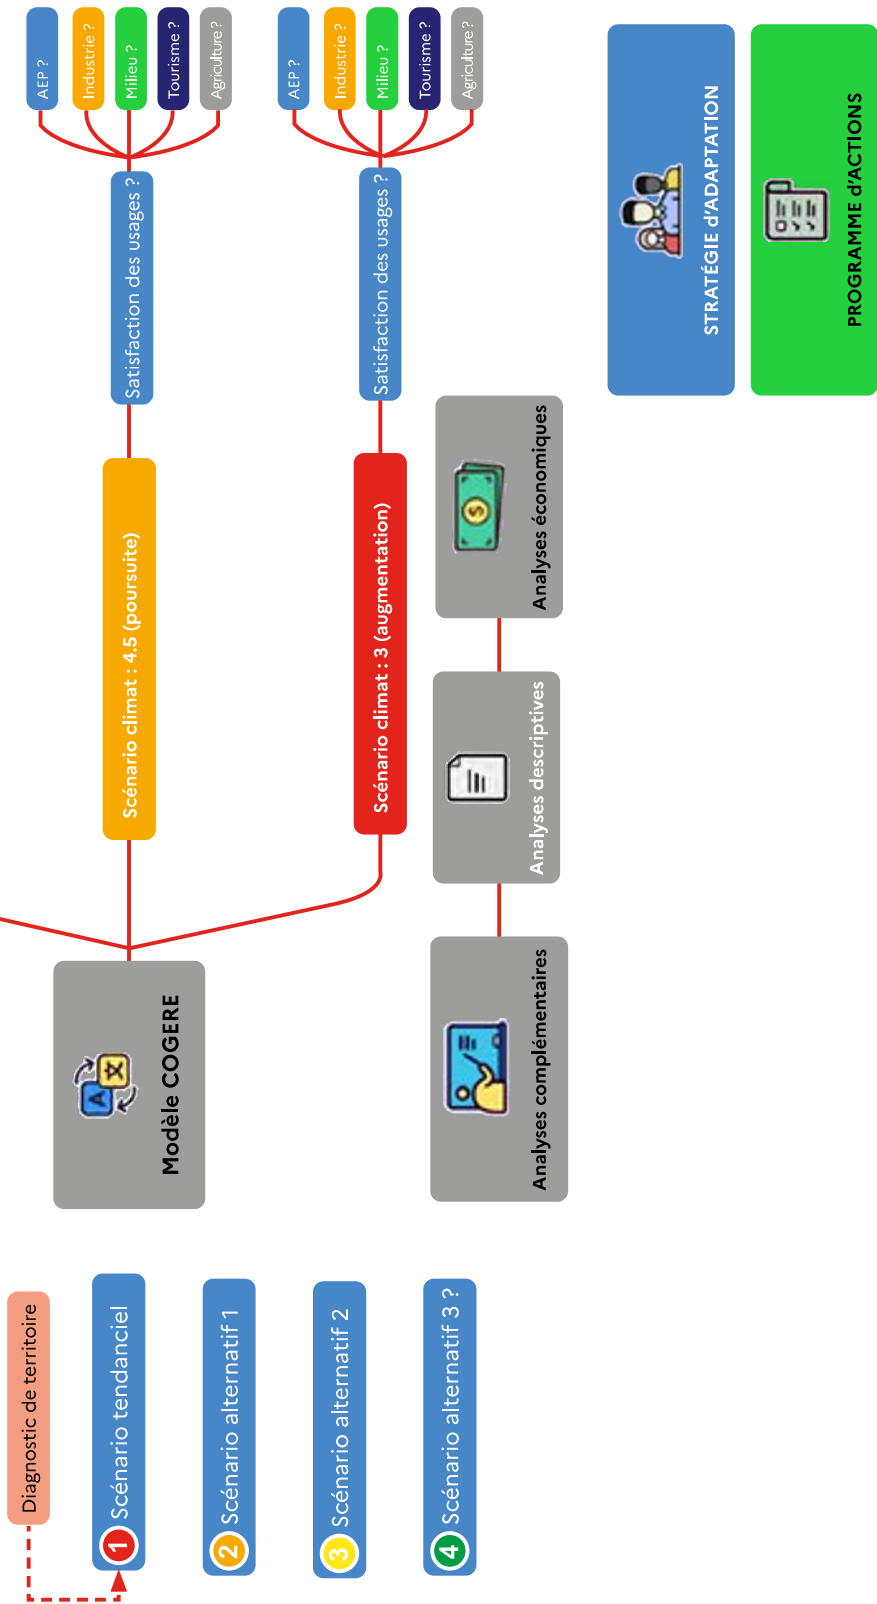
Diagnostic de territoire

1 Scénario tendanciel

2 Scénario alternatif 1

3 Scénario alternatif 2

4 Scénario alternatif 3 ?

Modèle COGERE

Scénario climat : 4.5 (poursuite)

Satisfaction des usages ?

AEP ?

Industrie ?

Milieu ?

Tourisme ?

Agriculture ?

Scénario climat : 3 (augmentation)

Satisfaction des usages ?

AEP ?

Industrie ?

Milieu ?

Tourisme ?

Agriculture ?

Analyses complémentaires

Analyses descriptives

Analyses économiques

STRATÉGIE d'ADAPTATION

PROGRAMME d'ACTIONS